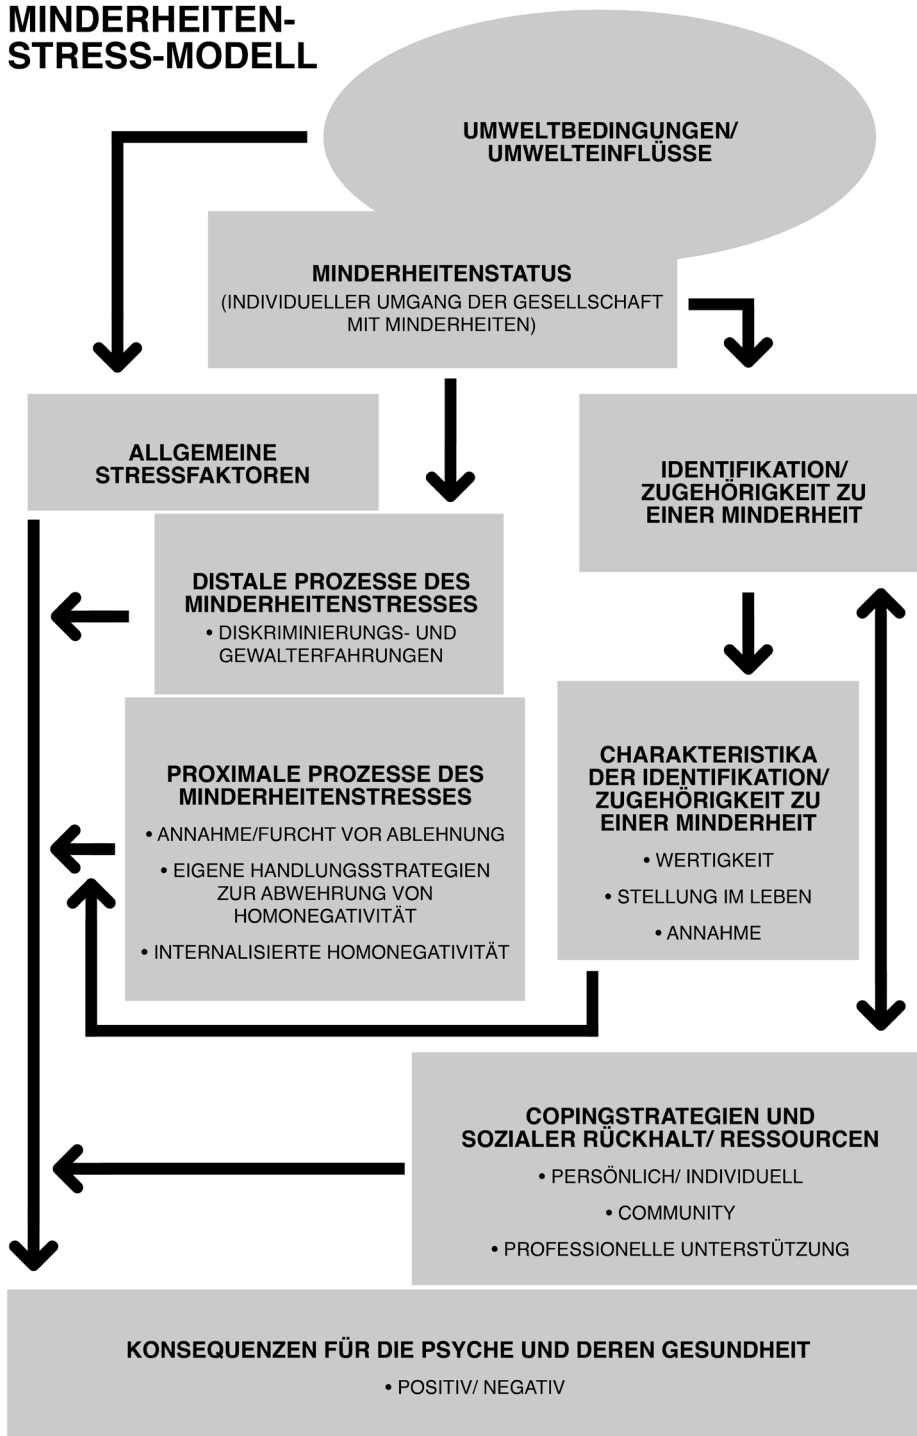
MINDERHEITEN-STRESS-MODELL

UMWELTBEDINGUNGEN/ UMWELTEINFLÜSSE

MINDERHEITENSTATUS
(INDIVIDUELLER UMGANG DER GESELLSCHAFT MIT MINDERHEITEN)

ALLGEMEINE STRESSFAKTOREN

IDENTIFIKATION/ ZUGEHÖRIGKEIT ZU EINER MINDERHEIT

DISTALE PROZESSE DES MINDERHEITENSTRESSES
• DISKRIMINIERUNGS- UND GEWALTERFAHRUNGEN

PROXIMALE PROZESSE DES MINDERHEITENSTRESSES
• ANNAHME/FURCHT VOR ABLEHNUNG
• EIGENE HANDLUNGSSTRATEGIEN ZUR ABWEHRUNG VON HOMONEGATIVITÄT
• INTERNALISIERTE HOMONEGATIVITÄT

CHARAKTERISTIKA DER IDENTIFIKATION/ ZUGEHÖRIGKEIT ZU EINER MINDERHEIT
• WERTIGKEIT
• STELLUNG IM LEBEN
• ANNAHME

COPINGSTRATEGIEN UND SOZIALER RÜCKHALT/ RESSOURCEN
• PERSÖNLICH/ INDIVIDUELL
• COMMUNITY
• PROFESSIONELLE UNTERSTÜTZUNG

KONSEQUENZEN FÜR DIE PSYCHE UND DEREN GESUNDHEIT
• POSITIV/ NEGATIV